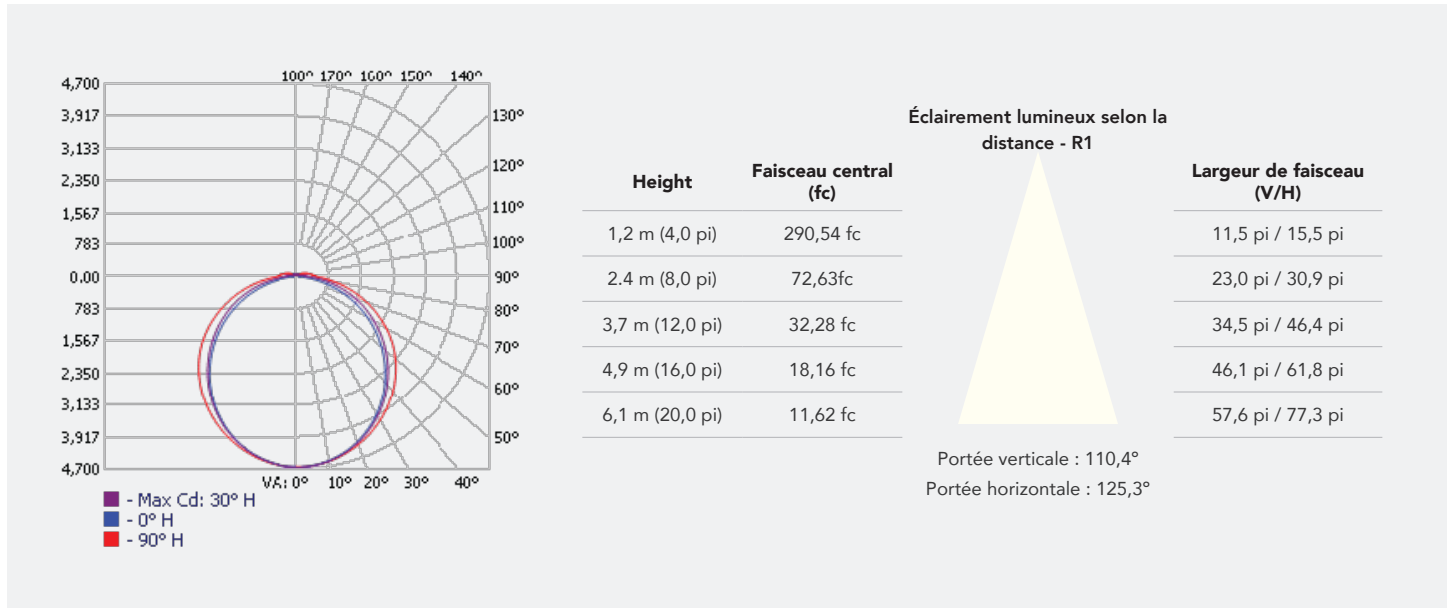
4,700
3,917
3,133
2,350
1,567
783
0.00
783
1,567
2,350
3,133
3,917
4,700

180° 170° 160° 150° 140°
130°
120°
110°
100°
90°
80°
70°
60°
50°
VA: 0° 10° 20° 30° 40°

- Max Cd: 30° H
- 0° H
- 90° H

| Height | Faisceau central (fc) |
|---|---|
| 1,2 m (4,0 pi) | 290,54 fc |
| 2.4 m (8,0 pi) | 72,63fc |
| 3,7 m (12,0 pi) | 32,28 fc |
| 4,9 m (16,0 pi) | 18,16 fc |
| 6,1 m (20,0 pi) | 11,62 fc |

Éclairement lumineux selon la distance - R1

Portée verticale : 110,4°
Portée horizontale : 125,3°

| Largeur de faisceau (V/H) |
|---|
| 11,5 pi / 15,5 pi |
| 23,0 pi / 30,9 pi |
| 34,5 pi / 46,4 pi |
| 46,1 pi / 61,8 pi |
| 57,6 pi / 77,3 pi |